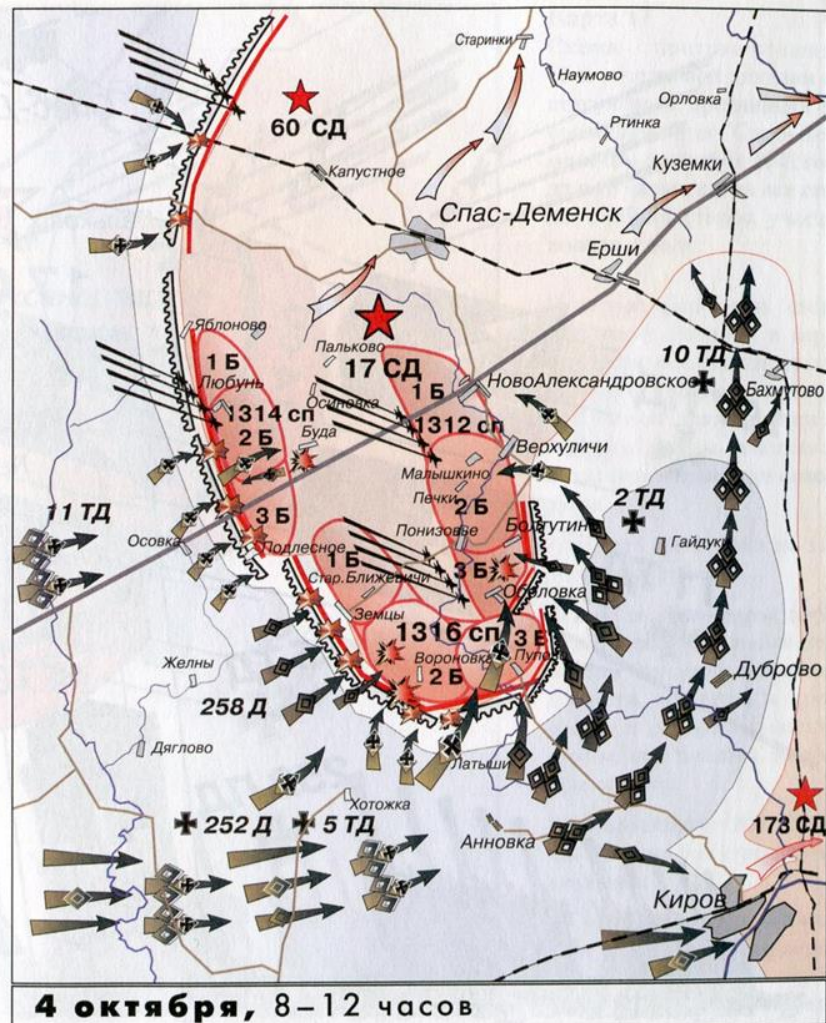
Старинки
Наумово
60 СД
Орловка
Ртинка
Капустное
Куземки
Спас-Деменск
Ерши
Яблоново
Пальково
17 СД
10 ТД
1 Б
Любунь
1 Б
НовоАлександровское
Бахмутово
Осиновка
1314 сп
Буда
1312 сп
2 Б
Верхуличи
Малышкино
Печки
2 Б
11 ТД
3 Б
Болтутино
2 ТД
Понизовье
Осовка
Подлесное
Гайдуки
1 Б
3 Б
Стар.Ближевичи
Ореловка
Земцы
1316 сп
3 Б
Вороновка
Пулы
Желны
2 Б
Дуброво
258 Д
Дяглово
Латыши
Хотожка
252 Д
5 ТД
173 СД
Анновка
Киров
4 октября, 8–12 часов